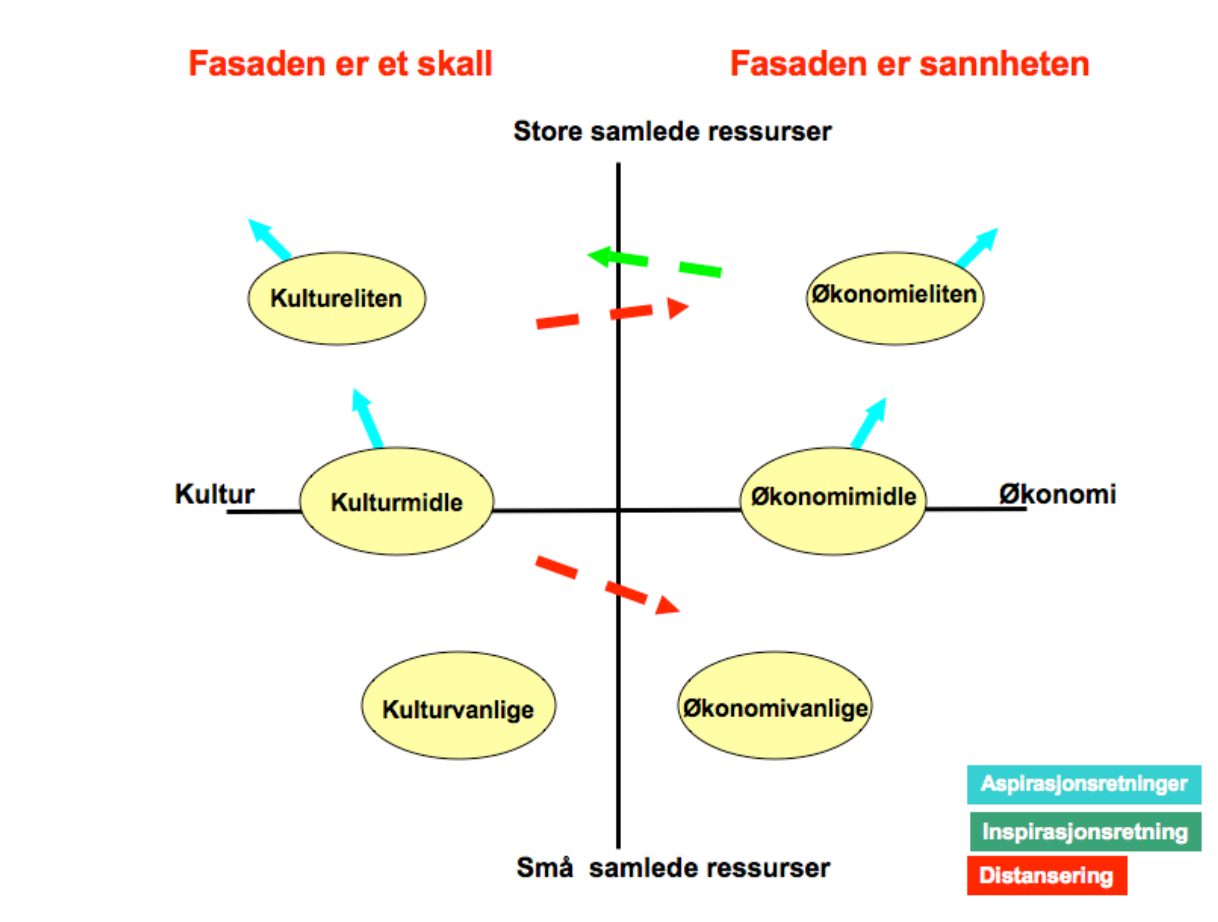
Fasaden er et skall

Fasaden er sannheten

Store samlede ressurser

Kultureliten

Økonomieliten

Kultur

Kulturmidle

Økonomimidle

Økonomi

Kulturvanlige

Økonomivanlige

Små samlede ressurser

Aspirasjonsretninger

Inspirasjonsretning

Distansering